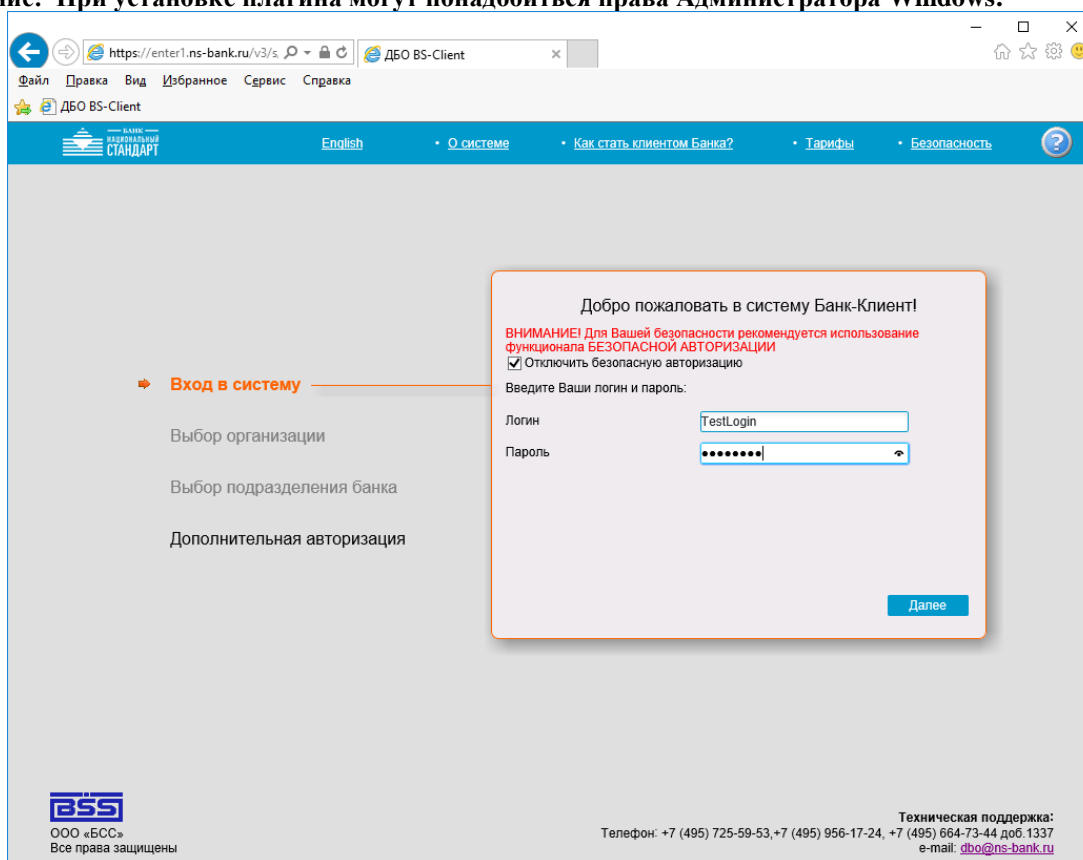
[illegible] При установке плагина могут понадобиться права Администратора Windows.

https://enter1.ns-bank.ru/v3/s
ДБО BS-Client

Файл Правка Вид Избранное Сервис Справка

ДБО BS-Client

БАНК НАЦИОНАЛЬНЫЙ СТАНДАРТ

English • О системе • Как стать клиентом Банка? • Тарифы • Безопасность

Добро пожаловать в систему Банк-Клиент!

ВНИМАНИЕ! Для Вашей безопасности рекомендуется использование функционала БЕЗОПАСНОЙ АВТОРИЗАЦИИ

Отключить безопасную авторизацию

Введите Ваши логин и пароль:

Логин TestLogin

Пароль ••••••••

Далее

Вход в систему

Выбор организации

Выбор подразделения банка

Дополнительная авторизация

BSS
ООО «БСС»
Все права защищены

Техническая поддержка:
Телефон: +7 (495) 725-59-53,+7 (495) 956-17-24, +7 (495) 664-73-44 доб.1337
e-mail: dbo@ns-bank.ru